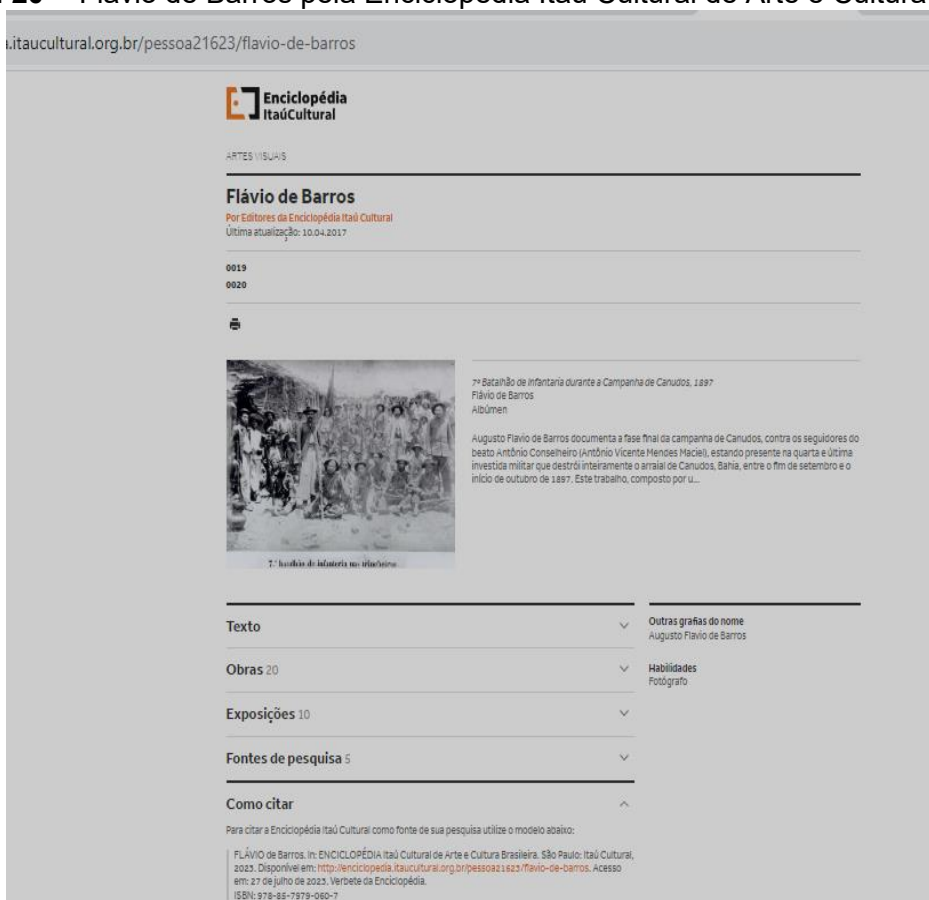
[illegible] 20 – Flávio de Barros pela Enciclopédia Itaú Cultural de Arte e Cultura

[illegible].itaucultural.org.br/pessoa21623/flavio-de-barros

Enciclopédia ItaúCultural

ARTES VISUAIS

Flávio de Barros

Por Editores da Enciclopédia Itaú Cultural
Última atualização: 10.04.2017

0019
0020

7º Batalhão de Infantaria durante a Campanha de Canudos, 1897
Flávio de Barros
Albúmen

Augusto Flavio de Barros documenta a fase final da campanha de Canudos, contra os seguidores do beato Antônio Conselheiro (Antônio Vicente Mendes Maciel), estando presente na quarta e última investida militar que destrói inteiramente o arraial de Canudos, Bahia, entre o fim de setembro e o início de outubro de 1897. Este trabalho, composto por u...

7.º batalhão de infantaria no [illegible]

Texto

Obras 20

Exposições 10

Fontes de pesquisa 5

Como citar

Outras grafias do nome
Augusto Flavio de Barros

Habilidades
Fotógrafo

Para citar a Enciclopédia Itaú Cultural como fonte de sua pesquisa utilize o modelo abaixo:

FLÁVIO de Barros. In: ENCICLOPÉDIA Itaú Cultural de Arte e Cultura Brasileira. São Paulo: Itaú Cultural, 2023. Disponível em: http://enciclopedia.itaucultural.org.br/pessoa21623/flavio-de-barros. Acesso em: 27 de julho de 2023. Verbete da Enciclopédia.
ISBN: 978-85-7979-060-7